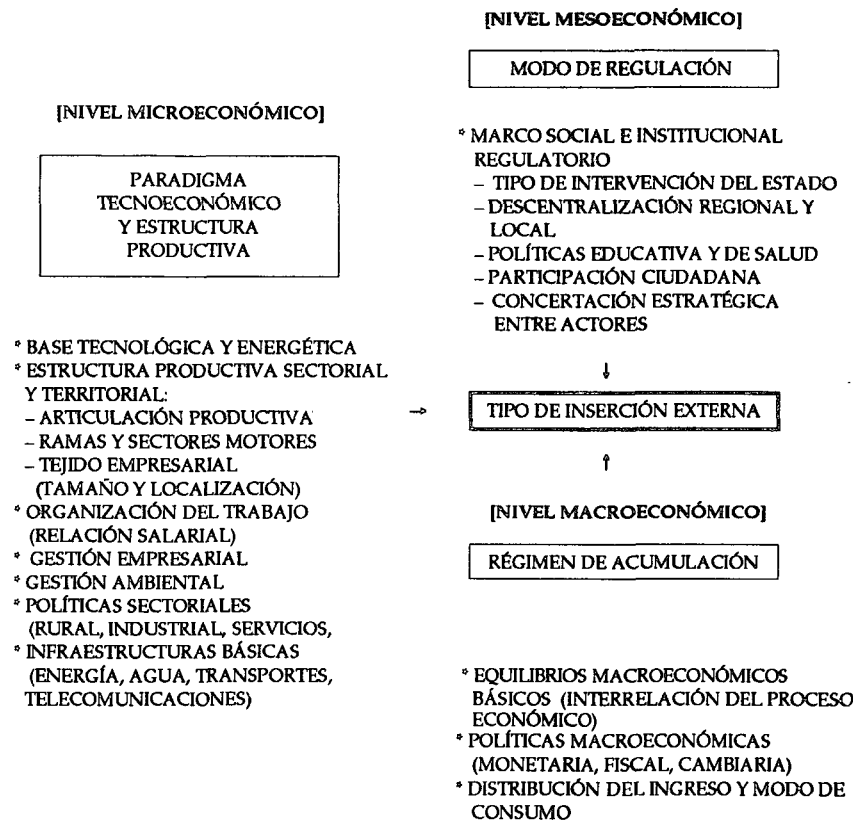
[NIVEL MICROECONÓMICO]

PARADIGMA TECNOECONÓMICO Y ESTRUCTURA PRODUCTIVA

* BASE TECNOLÓGICA Y ENERGÉTICA
* ESTRUCTURA PRODUCTIVA SECTORIAL Y TERRITORIAL:
– ARTICULACIÓN PRODUCTIVA
– RAMAS Y SECTORES MOTORES
– TEJIDO EMPRESARIAL (TAMAÑO Y LOCALIZACIÓN)
* ORGANIZACIÓN DEL TRABAJO (RELACIÓN SALARIAL)
* GESTIÓN EMPRESARIAL
* GESTIÓN AMBIENTAL
* POLÍTICAS SECTORIALES (RURAL, INDUSTRIAL, SERVICIOS,
* INFRAESTRUCTURAS BÁSICAS (ENERGÍA, AGUA, TRANSPORTES, TELECOMUNICACIONES)

[NIVEL MESOECONÓMICO]

MODO DE REGULACIÓN

* MARCO SOCIAL E INSTITUCIONAL REGULATORIO
– TIPO DE INTERVENCIÓN DEL ESTADO
– DESCENTRALIZACIÓN REGIONAL Y LOCAL
– POLÍTICAS EDUCATIVA Y DE SALUD
– PARTICIPACIÓN CIUDADANA
– CONCERTACIÓN ESTRATÉGICA ENTRE ACTORES

TIPO DE INSERCIÓN EXTERNA

[NIVEL MACROECONÓMICO]

RÉGIMEN DE ACUMULACIÓN

* EQUILIBRIOS MACROECONÓMICOS BÁSICOS (INTERRELACIÓN DEL PROCESO ECONÓMICO)
* POLÍTICAS MACROECONÓMICAS (MONETARIA, FISCAL, CAMBIARIA)
* DISTRIBUCIÓN DEL INGRESO Y MODO DE CONSUMO